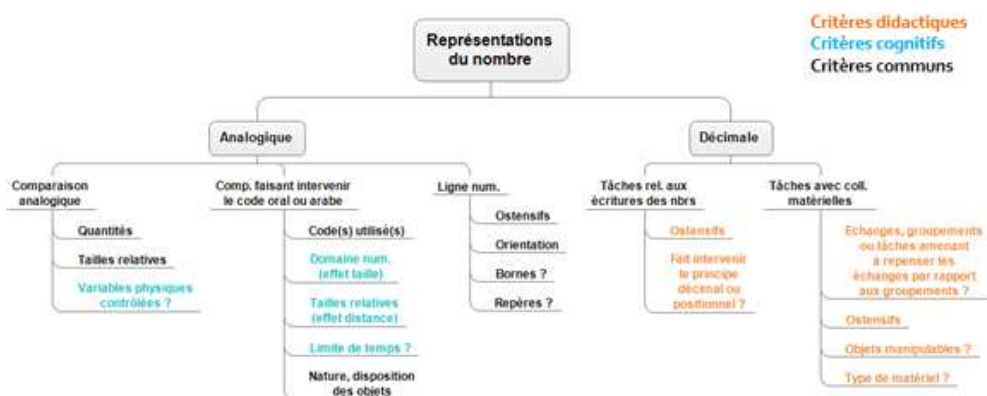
Représentations du nombre

Critères didactiques
Critères cognitifs
Critères communs

Analogique

Comparaison analogique
Quantités
Tailles relatives
Variables physiques contrôlées ?

Comp. faisant intervenir le code oral ou arabe
Code(s) utilisé(s)
Domaine num. (effet taille)
Tailles relatives (effet distance)
Limite de temps ?
Nature, disposition des objets

Ligne num.
Ostensifs
Orientation
Bornes ?
Repères ?

Décimale

Tâches rel. aux écritures des nbrs
Ostensifs
Fait intervenir le principe décimal ou positionnel ?

Tâches avec coll. matérielles
Echanges, groupements ou tâches amenant à repenser les échanges par rapport aux groupements ?
Ostensifs
Objets manipulables ?
Type de matériel ?